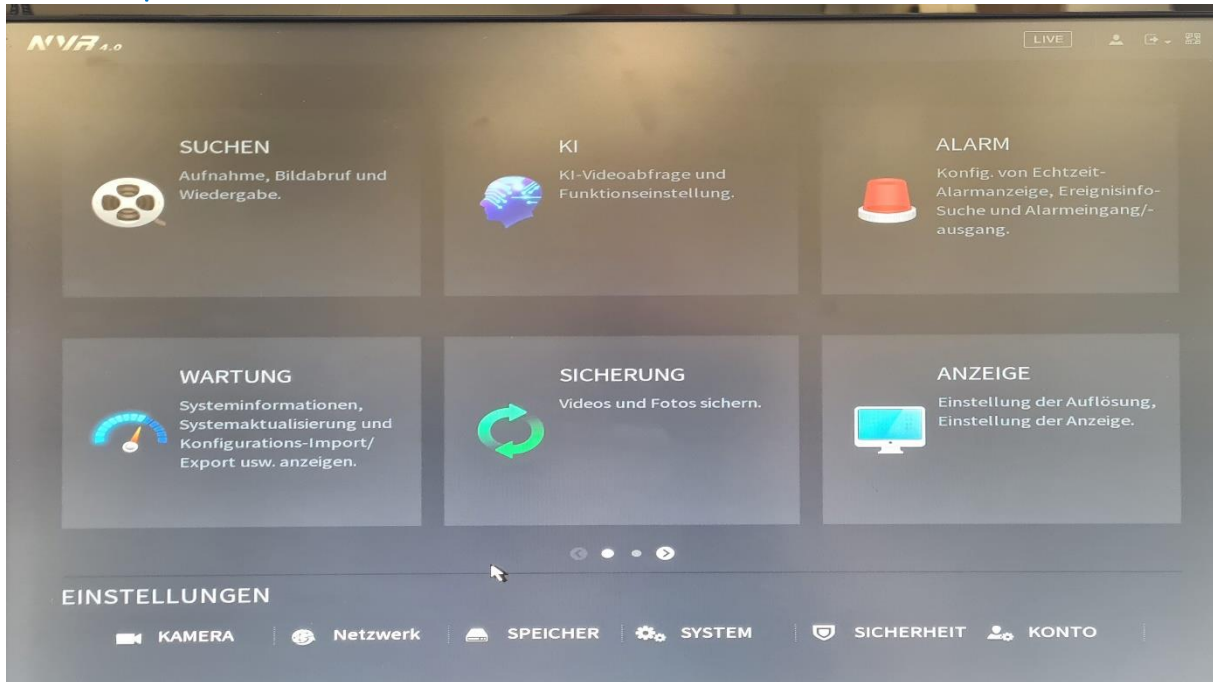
NVR 4.0

LIVE

SUCHEN
Aufnahme, Bildabruf und Wiedergabe.

KI
KI-Videoabfrage und Funktionseinstellung.

ALARM
Konfig. von Echtzeit-Alarmanzeige, Ereignisinfo-Suche und Alarmeingang/-ausgang.

WARTUNG
Systeminformationen, Systemaktualisierung und Konfigurations-Import/ Export usw. anzeigen.

SICHERUNG
Videos und Fotos sichern.

ANZEIGE
Einstellung der Auflösung, Einstellung der Anzeige.

EINSTELLUNGEN

KAMERA | Netzwerk | SPEICHER | SYSTEM | SICHERHEIT | KONTO